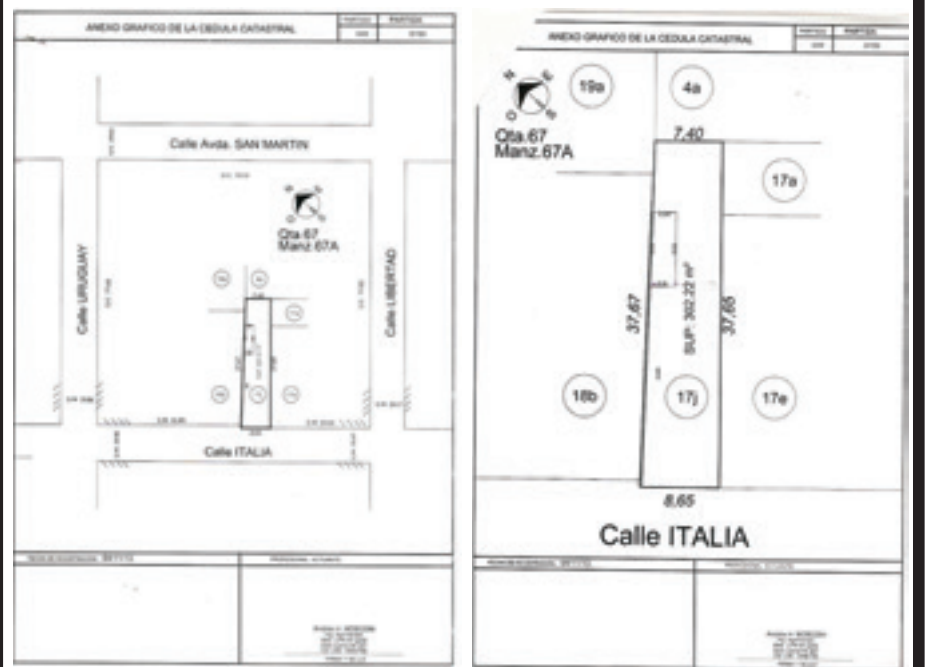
ANEXO GRAFICO DE LA CEDULA CATASTRAL

Calle Avda. SAN MARTIN

Qta.67
Manz.67A

Calle URUGUAY

Calle LIBERTAD

Calle ITALIA

ANEXO GRAFICO DE LA CEDULA CATASTRAL

Qta.67
Manz.67A

19a

4a

7,40

17a

37,67

SUP. 302,22 m²

37,65

18b

17j

17e

8,65

Calle ITALIA